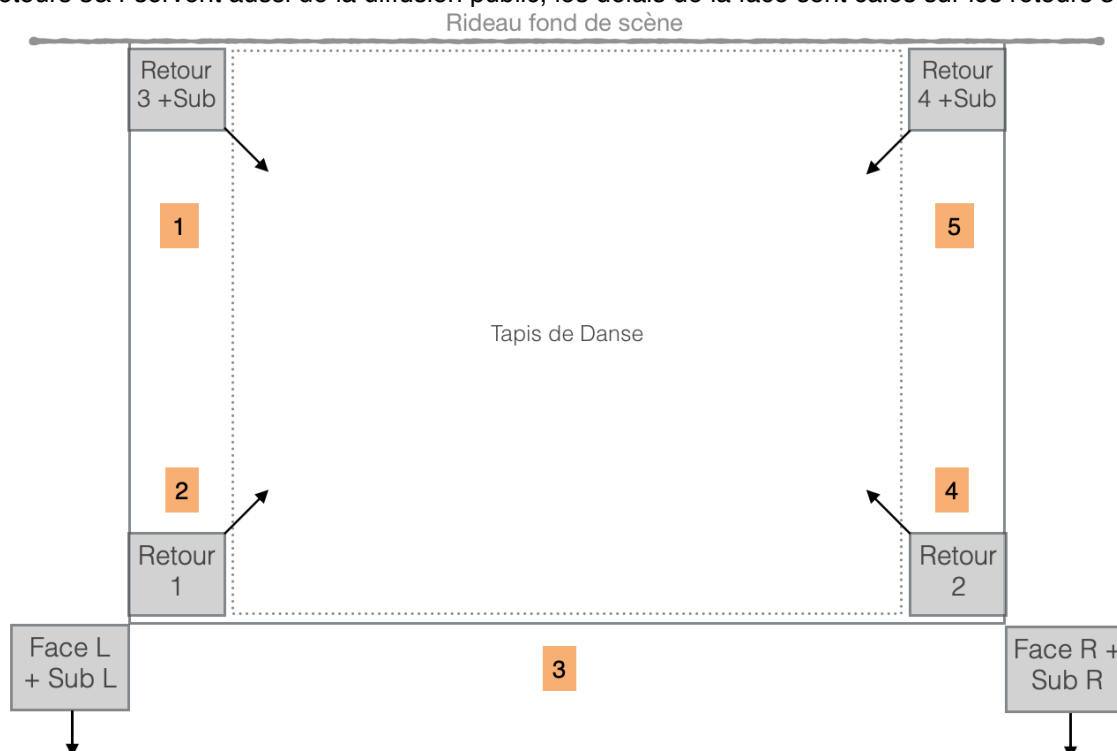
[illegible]etours 3&4 servent aussi de la diffusion public, les délais de la face sont calés sur les retours 3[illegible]

Rideau fond de scène

Retour 3 +Sub

Retour 4 +Sub

1

5

Tapis de Danse

2

4

Retour 1

Retour 2

Face L + Sub L

3

Face R + Sub R